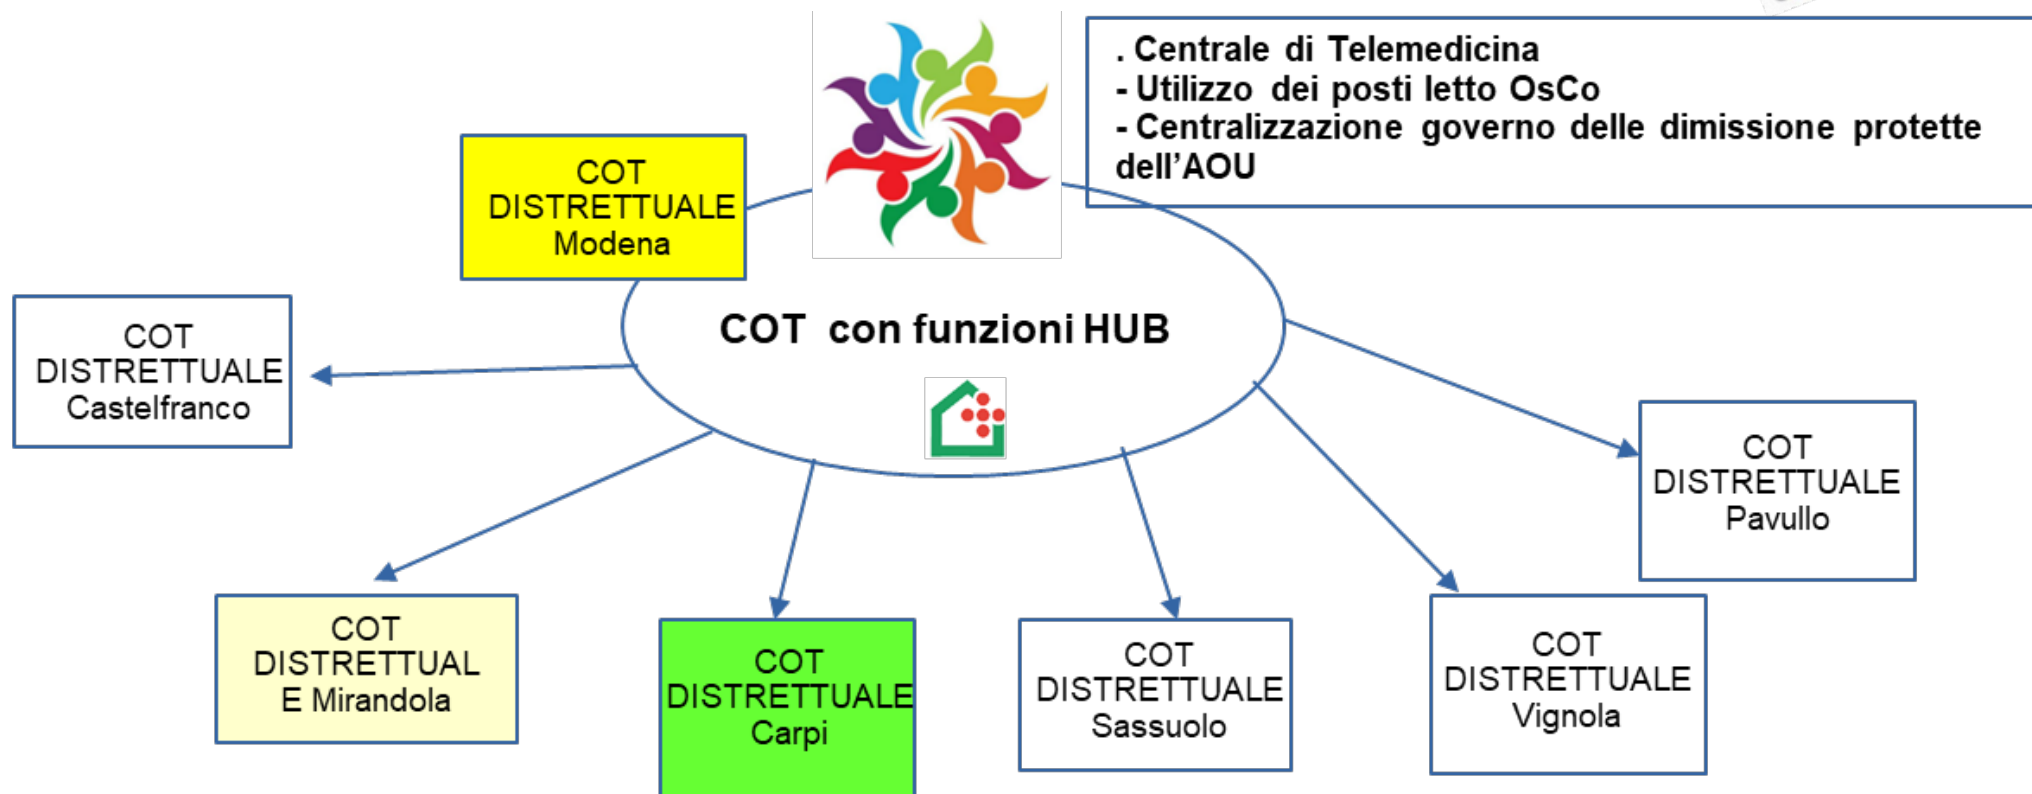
. Centrale di Telemedicina
- Utilizzo dei posti letto OsCo
- Centralizzazione governo delle dimissione protette dell'AOU

COT DISTRETTUALE Modena

COT con funzioni HUB

COT DISTRETTUALE Castelfranco

COT DISTRETTUALE Pavullo

COT DISTRETTUAL E Mirandola

COT DISTRETTUALE Carpi

COT DISTRETTUALE Sassuolo

COT DISTRETTUALE Vignola